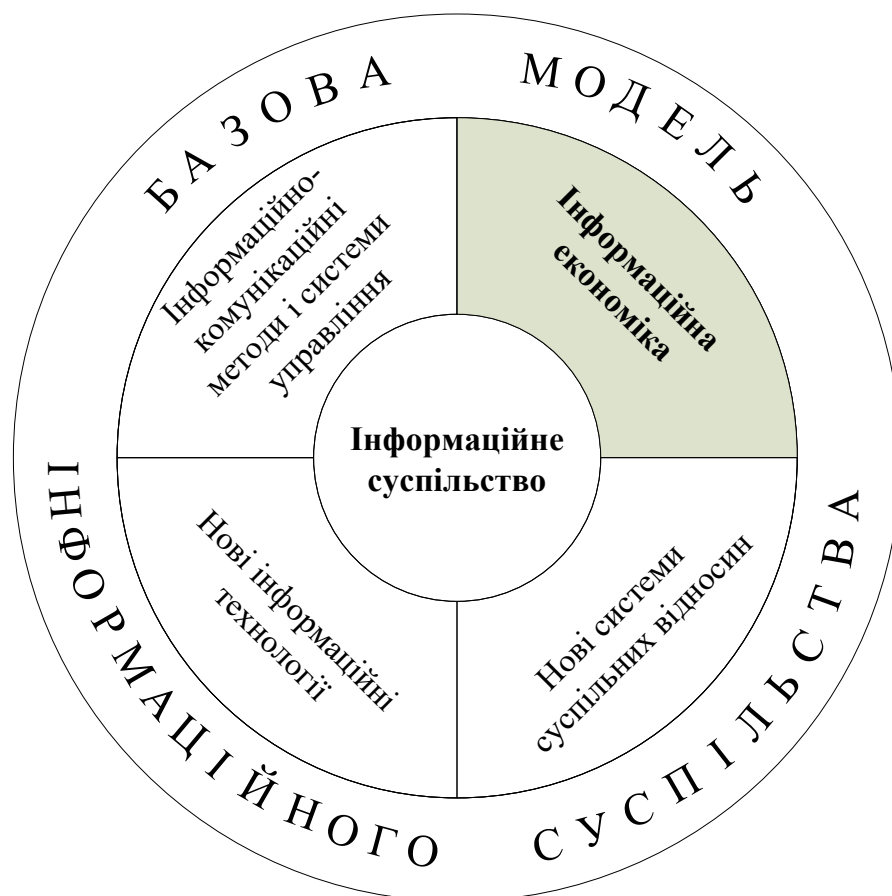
БАЗОВА МОДЕЛЬ ІНФОРМАЦІЙНОГО СУСПІЛЬСТВА

Інформаційно-комунікаційні методи і системи управління

Інформаційна економіка

Інформаційне суспільство

Нові інформаційні технології

Нові системи суспільних відносин